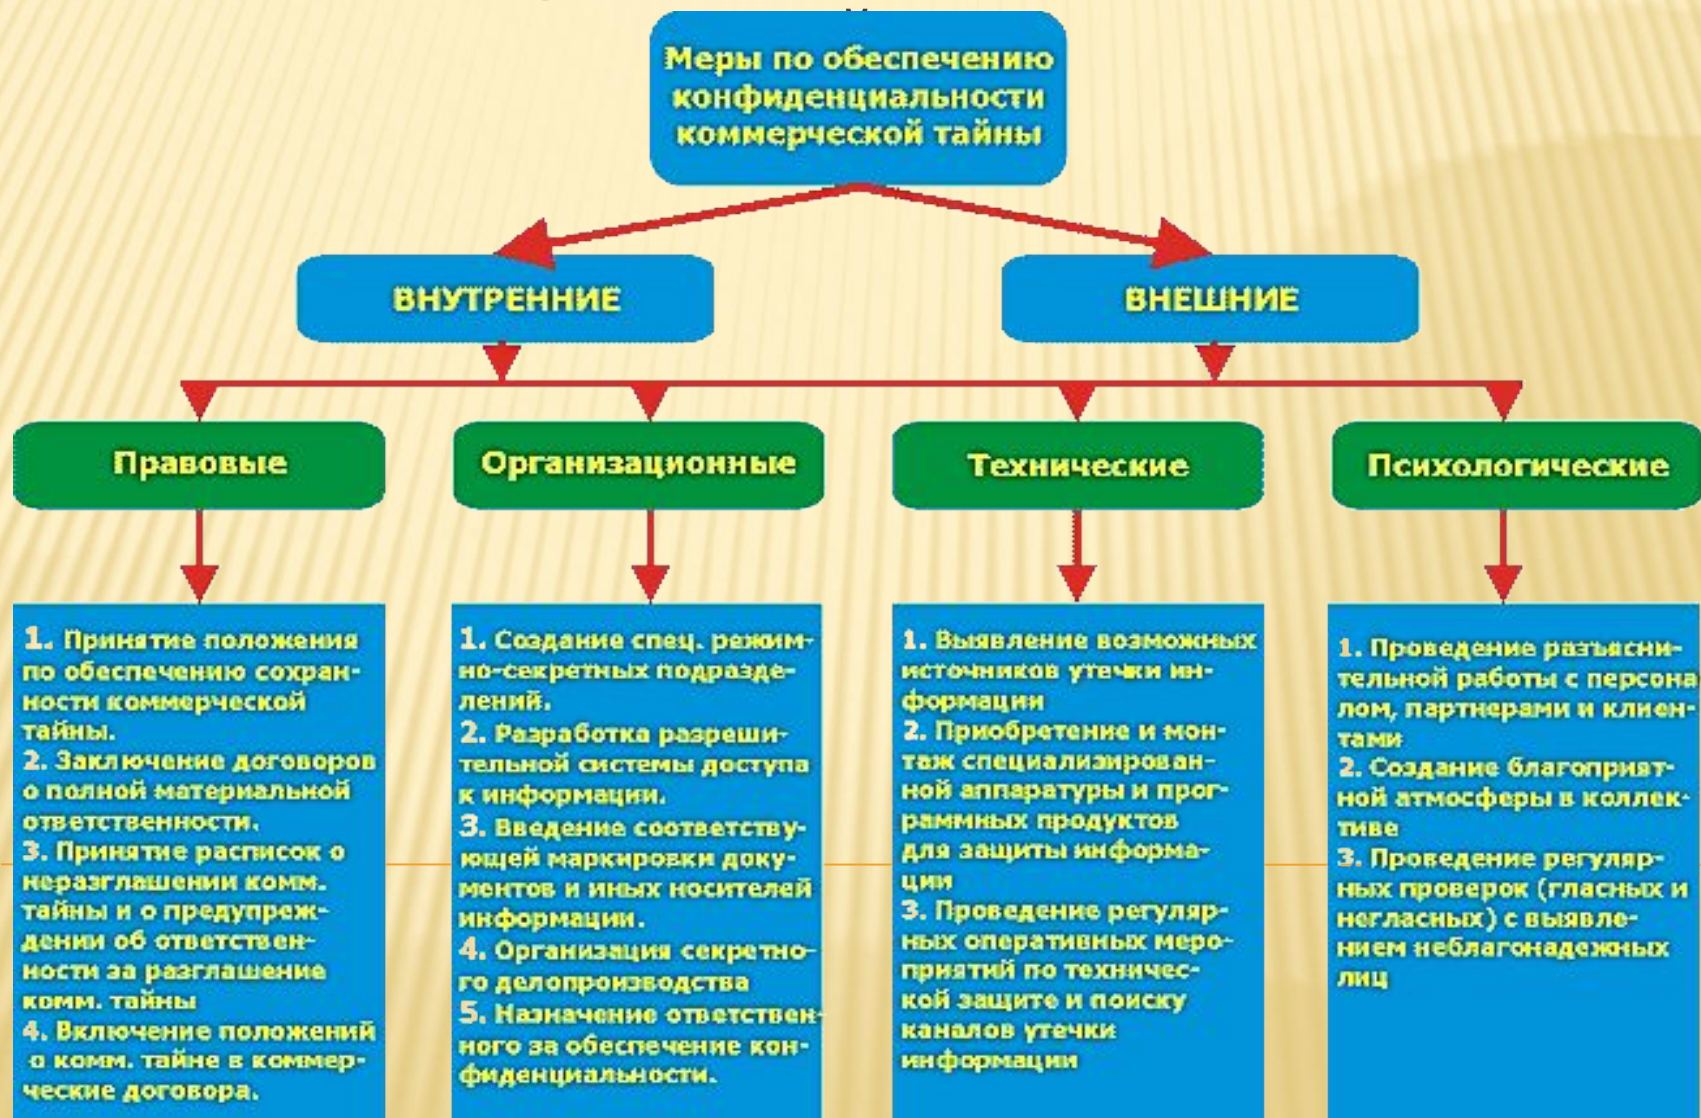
Меры по обеспечению конфиденциальности коммерческой тайны

ВНУТРЕННИЕ

ВНЕШНИЕ

Правовые

Организационные

Технические

Психологические

1. Принятие положения по обеспечению сохранности коммерческой тайны.
2. Заключение договоров о полной материальной ответственности.
3. Принятие расписок о неразглашении комм. тайны и о предупреждении об ответственности за разглашение комм. тайны
4. Включение положений о комм. тайне в коммерческие договора.

1. Создание спец. режимно-секретных подразделений.
2. Разработка разрешительной системы доступа к информации.
3. Введение соответствующей маркировки документов и иных носителей информации.
4. Организация секретного делопроизводства
5. Назначение ответственного за обеспечение конфиденциальности.

1. Выявление возможных источников утечки информации
2. Приобретение и монтаж специализированной аппаратуры и программных продуктов для защиты информации
3. Проведение регулярных оперативных мероприятий по технической защите и поиску каналов утечки информации

1. Проведение разъяснительной работы с персоналом, партнерами и клиентами
2. Создание благоприятной атмосферы в коллективе
3. Проведение регулярных проверок (гласных и негласных) с выявлением неблагонадежных лиц